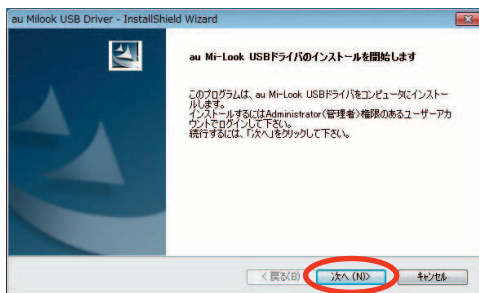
au Milook USB Driver - InstallShield Wizard

au Mi-Look USBドライバのインストールを開始します

このプログラムは、au Mi-Look USBドライバをコンピュータにインストールします。
インストールするにはAdministrator（管理者）権限のあるユーザーアカウントでログインして下さい。
続行するには、「次へ」をクリックして下さい。

< 戻る(B)
次へ (N)>
キャンセル